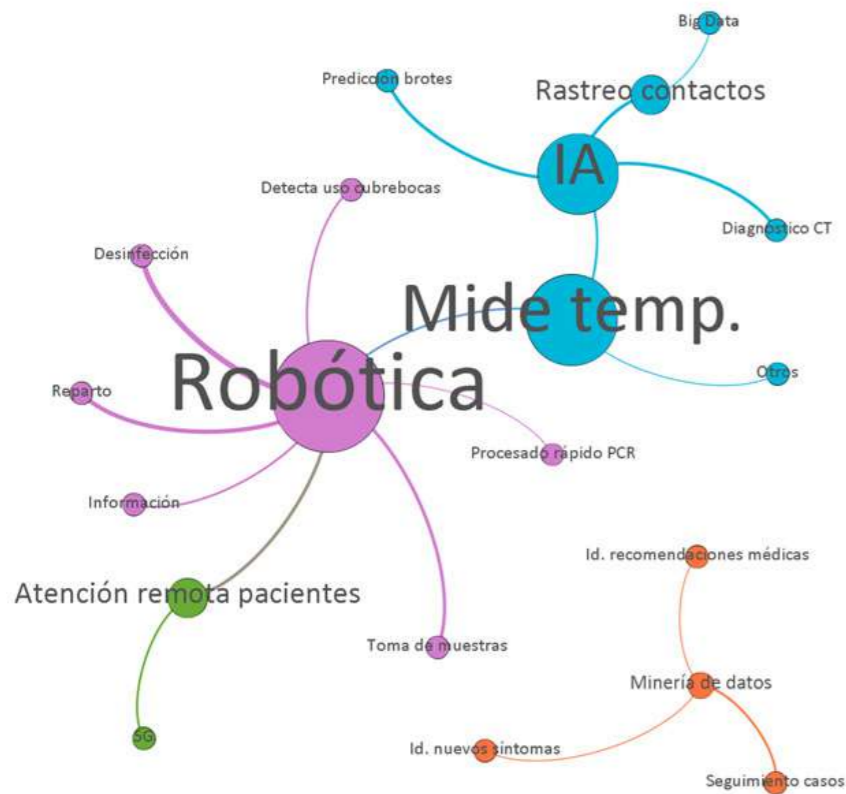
Big Data

Predicción brotes

Rastreo contactos

IA

Detecta uso cubrebocas

Diagnóstico CT

Desinfección

Mide temp.

Robótica

Otros

Reparto

Procesado rápido PCR

Información

Id. recomendaciones médicas

Atención remota pacientes

Toma de muestras

Minería de datos

5G

Id. nuevos síntomas

Seguimiento casos